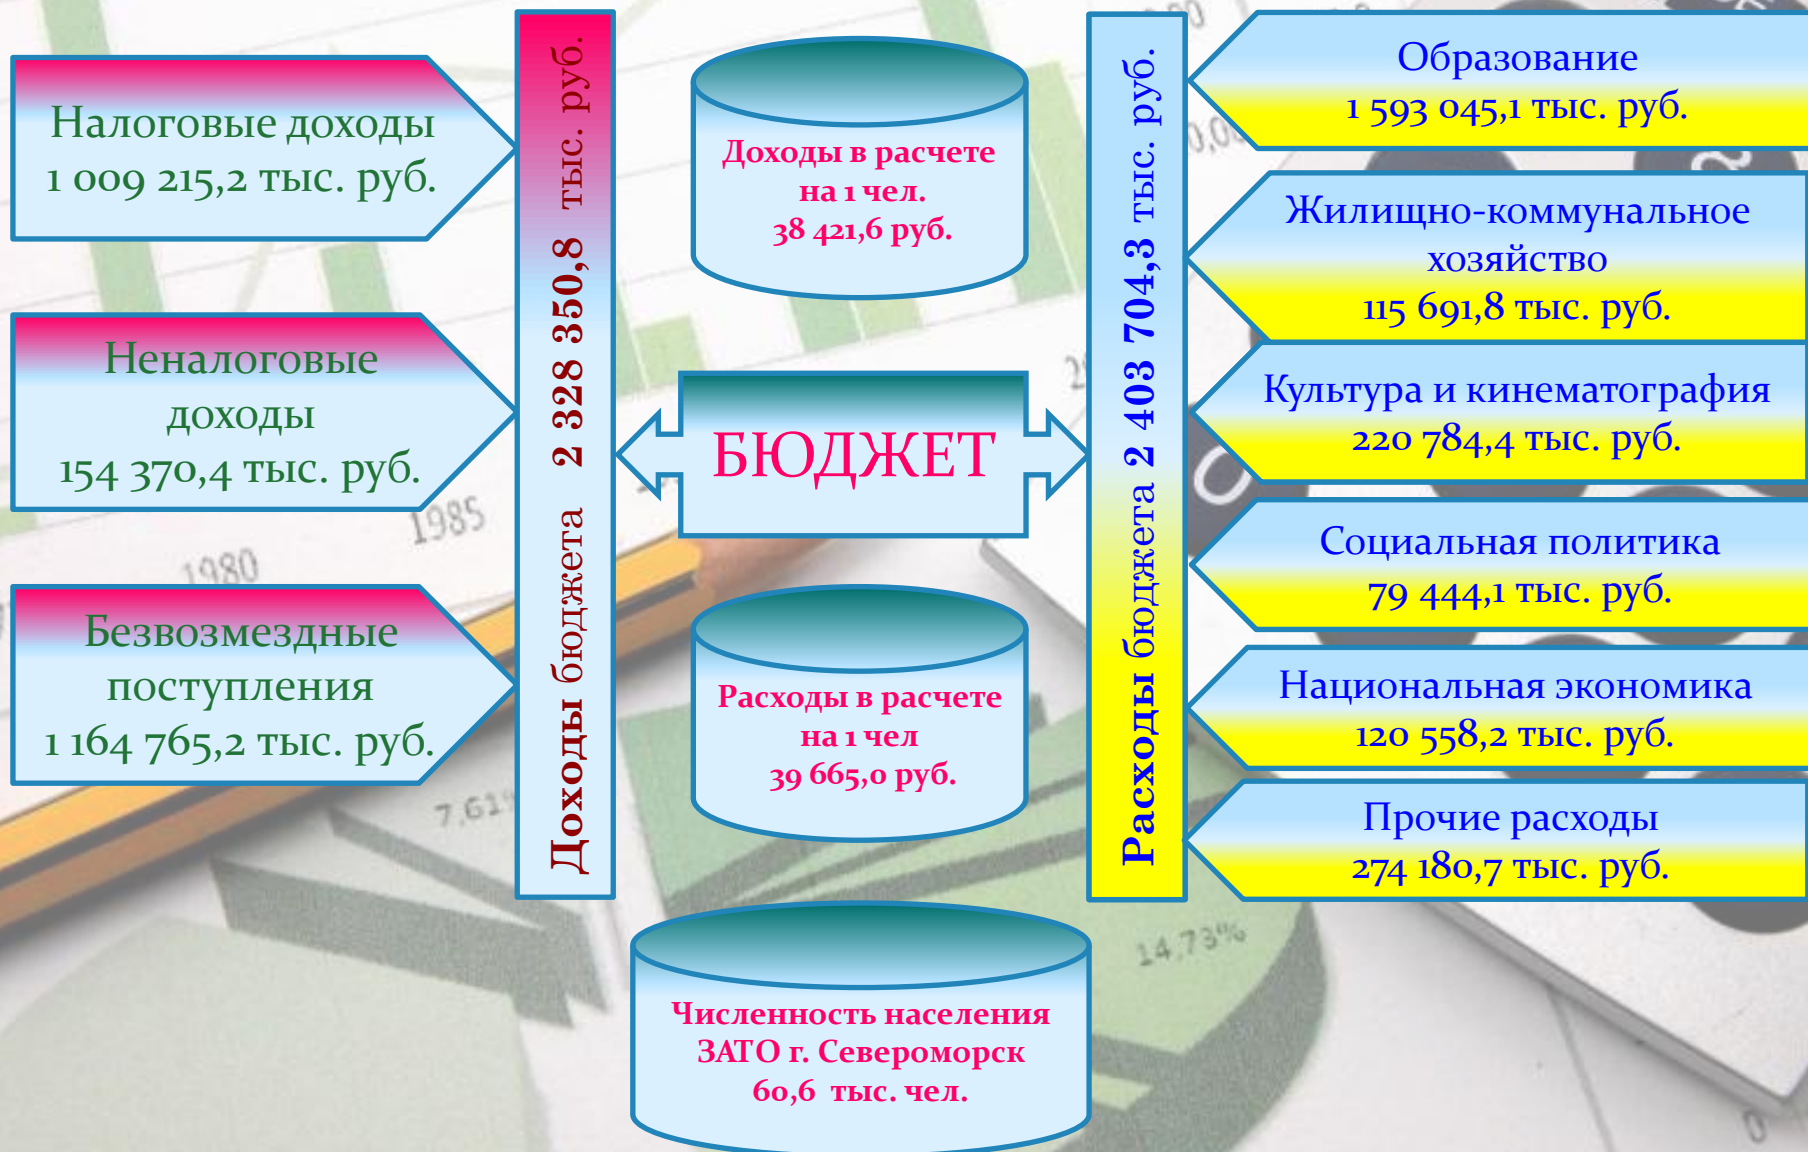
Налоговые доходы
1 009 215,2 тыс. руб.

Неналоговые доходы
154 370,4 тыс. руб.

Безвозмездные поступления
1 164 765,2 тыс. руб.

Доходы бюджета 2 328 350,8 тыс. руб.

Доходы в расчете на 1 чел.
38 421,6 руб.

БЮДЖЕТ

Расходы в расчете на 1 чел
39 665,0 руб.

Численность населения ЗАТО г. Североморск
60,6 тыс. чел.

Расходы бюджета 2 403 704,3 тыс. руб.

Образование
1 593 045,1 тыс. руб.

Жилищно-коммунальное хозяйство
115 691,8 тыс. руб.

Культура и кинематография
220 784,4 тыс. руб.

Социальная политика
79 444,1 тыс. руб.

Национальная экономика
120 558,2 тыс. руб.

Прочие расходы
274 180,7 тыс. руб.